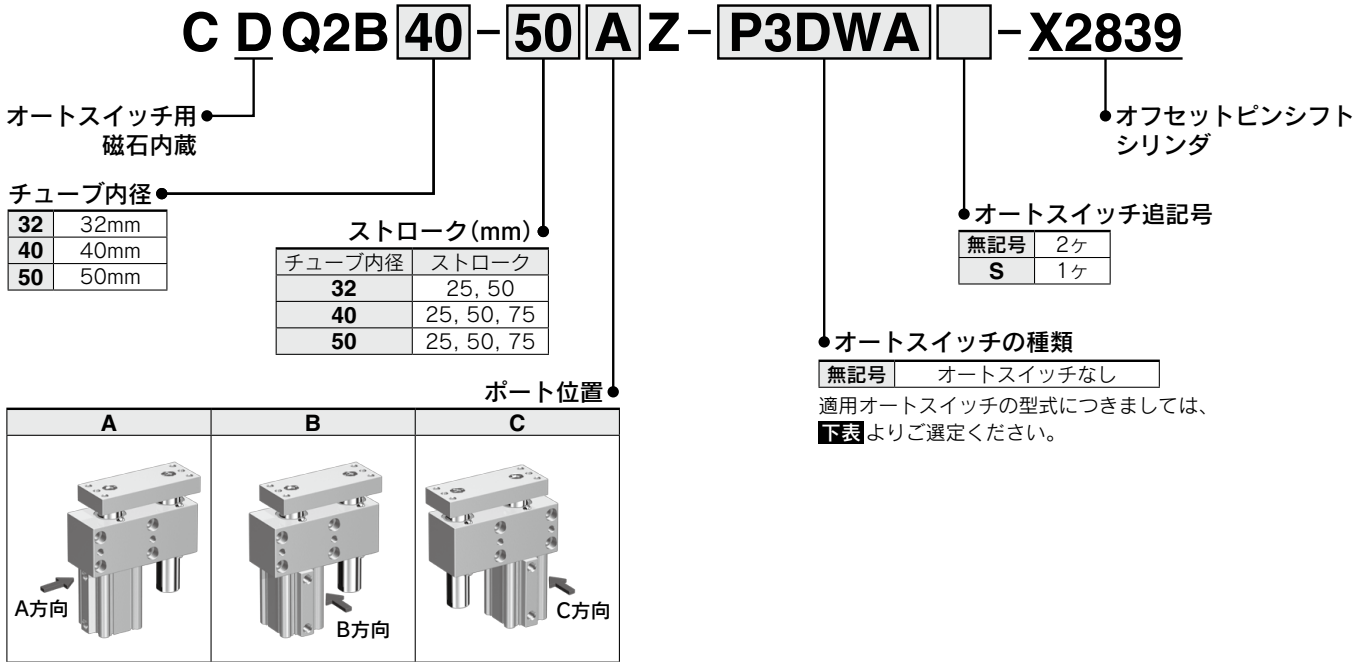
C D Q2B 40 - 50 A Z - P3DWA - X2839

オートスイッチ用 磁石内蔵

チューブ内径

| 32 | 32mm |
|---|---|
| 40 | 40mm |
| 50 | 50mm |

ストローク(mm)

| チューブ内径 | ストローク |
|---|---|
| 32 | 25, 50 |
| 40 | 25, 50, 75 |
| 50 | 25, 50, 75 |

ポート位置

| A | B | C |
|---|---|---|
| A方向 | B方向 | C方向 |

オフセットピンシフト シリンダ

オートスイッチ追記号

| 無記号 | 2ヶ |
|---|---|
| S | 1ヶ |

オートスイッチの種類

| 無記号 | オートスイッチなし |
|---|---|

適用オートスイッチの型式につきましては、下表よりご選定ください。